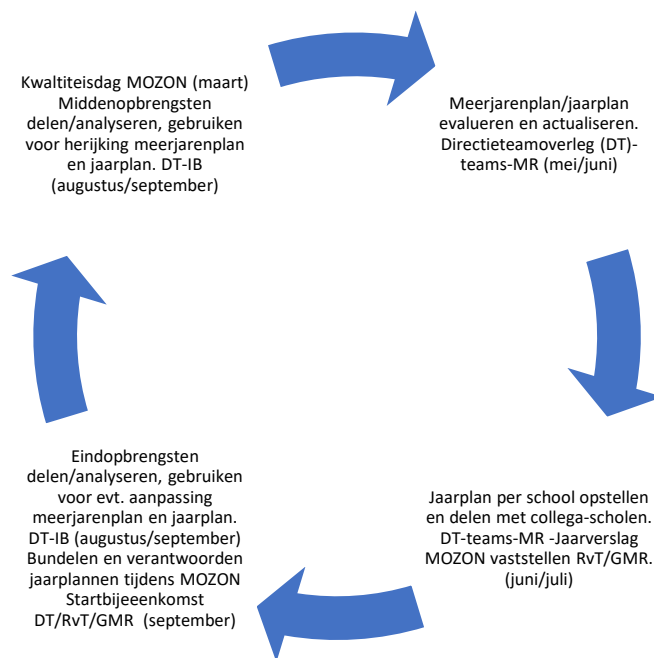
Kwaltiteisdag MOZON (maart) Middenopbrengsten delen/analyseren, gebruiken voor herijking meerjarenplan en jaarplan. DT-IB (augustus/september)

Meerjarenplan/jaarplan evalueren en actualiseren. Directieteamoverleg (DT)-teams-MR (mei/juni)

Jaarplan per school opstellen en delen met collega-scholen. DT-teams-MR -Jaarverslag MOZON vaststellen RvT/GMR. (juni/juli)

Eindopbrengsten delen/analyseren, gebruiken voor evt. aanpassing meerjarenplan en jaarplan. DT-IB (augustus/september) Bundelen en verantwoorden jaarplannen tijdens MOZON Startbijeeenkomst DT/RvT/GMR (september)